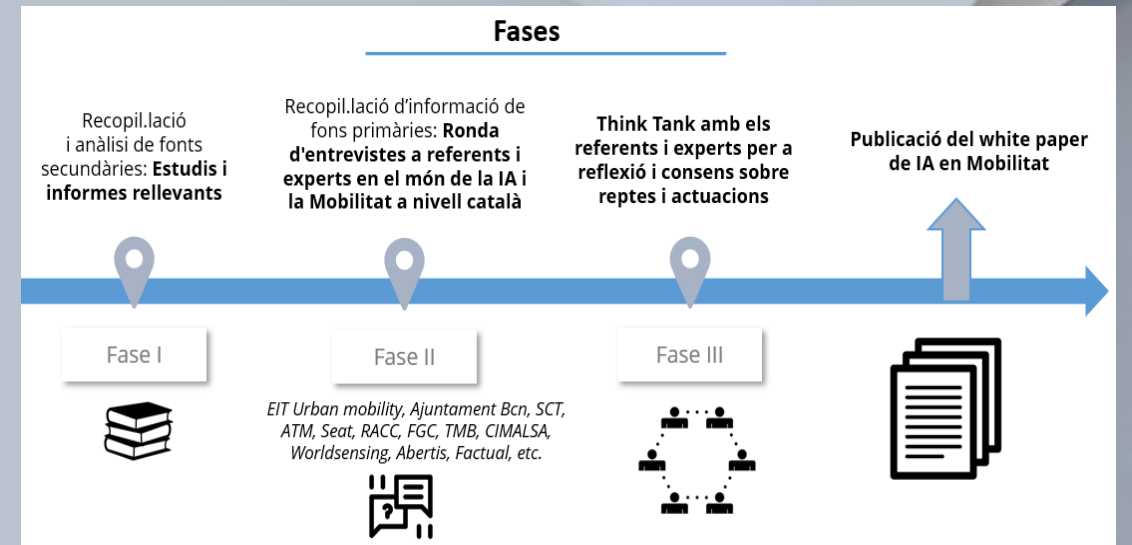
Fases

Recopil.lació i anàlisi de fonts secundàries: **Estudis i informes rellevants**

Recopil.lació d'informació de fons primàries: **Ronda d'entrevistes a referents i experts en el món de la IA i la Mobilitat a nivell català**

**Think Tank amb els referents i experts per a reflexió i consens sobre reptes i actuacions**

**Publicació del white paper de IA en Mobilitat**

Fase I

Fase II

EIT Urban mobility, Ajuntament Bcn, SCT, ATM, Seat, RACC, FGC, TMB, CIMALSA, Worldsensing, Abertis, Factual, etc.

Fase III